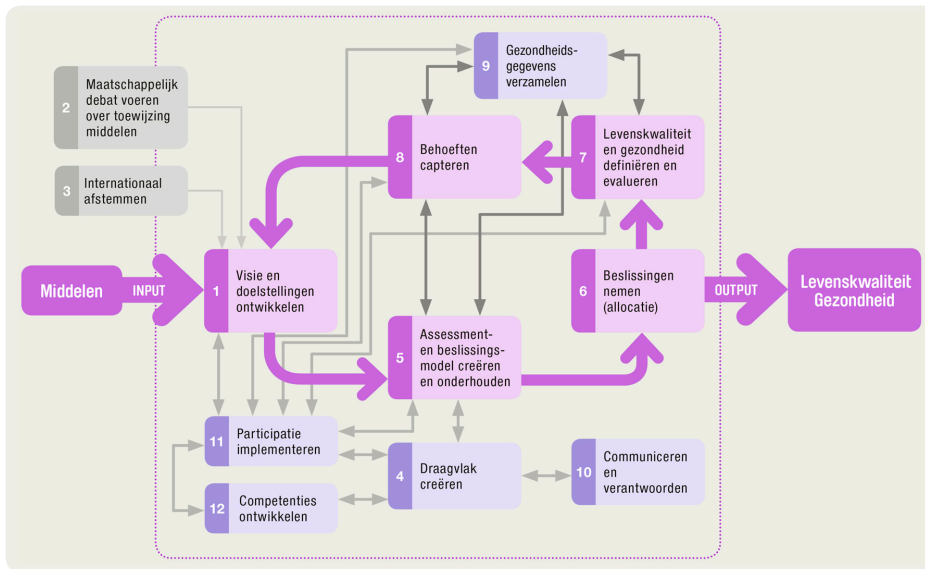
9 Gezondheidsgegevens verzamelen

2 Maatschappelijk debat voeren over toewijzing middelen

8 Behoeften capteren

7 Levenskwaliteit en gezondheid definiëren en evalueren

3 Internationaal afstemmen

Middelen

INPUT

1 Visie en doelstellingen ontwikkelen

6 Beslissingen nemen (allocatie)

OUTPUT

Levenskwaliteit Gezondheid

5 Assessment- en beslissingsmodel creëren en onderhouden

11 Participatie implementeren

4 Draagvlak creëren

10 Communiceren en verantwoorden

12 Competenties ontwikkelen